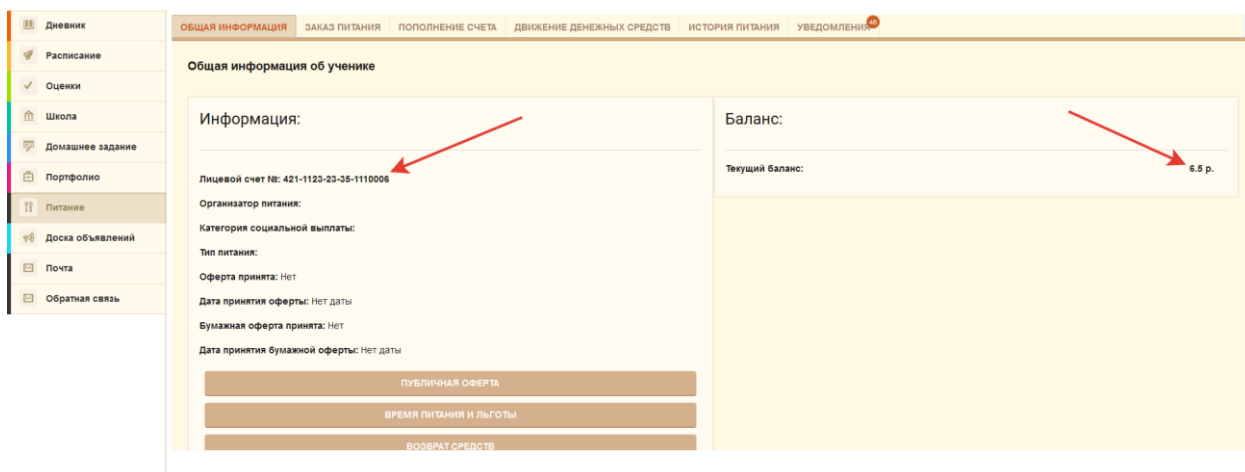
Дневник
Расписание
Оценки
Школа
Домашнее задание
Портфолио
Питание
Доска объявлений
Почта
Обратная связь

ОБЩАЯ ИНФОРМАЦИЯ | ЗАКАЗ ПИТАНИЯ | ПОПОЛНЕНИЕ СЧЕТА | ДВИЖЕНИЕ ДЕНЕЖНЫХ СРЕДСТВ | ИСТОРИЯ ПИТАНИЯ | УВЕДОМЛЕНИЯ 46

Общая информация об ученике

Информация:

Лицевой счет №: 421-1123-23-35-1110006

Организатор питания:

Категория социальной выплаты:

Тип питания:

Оферта принята: Нет

Дата принятия оферты: Нет даты

Бумажная оферта принята: Нет

Дата принятия бумажной оферты: Нет даты

ПУБЛИЧНАЯ ОФЕРТА

ВРЕМЯ ПИТАНИЯ И ЛЬГОТЫ

ВОЗВРАТ СРЕДСТВ

Баланс:

Текущий баланс: 6.5 р.